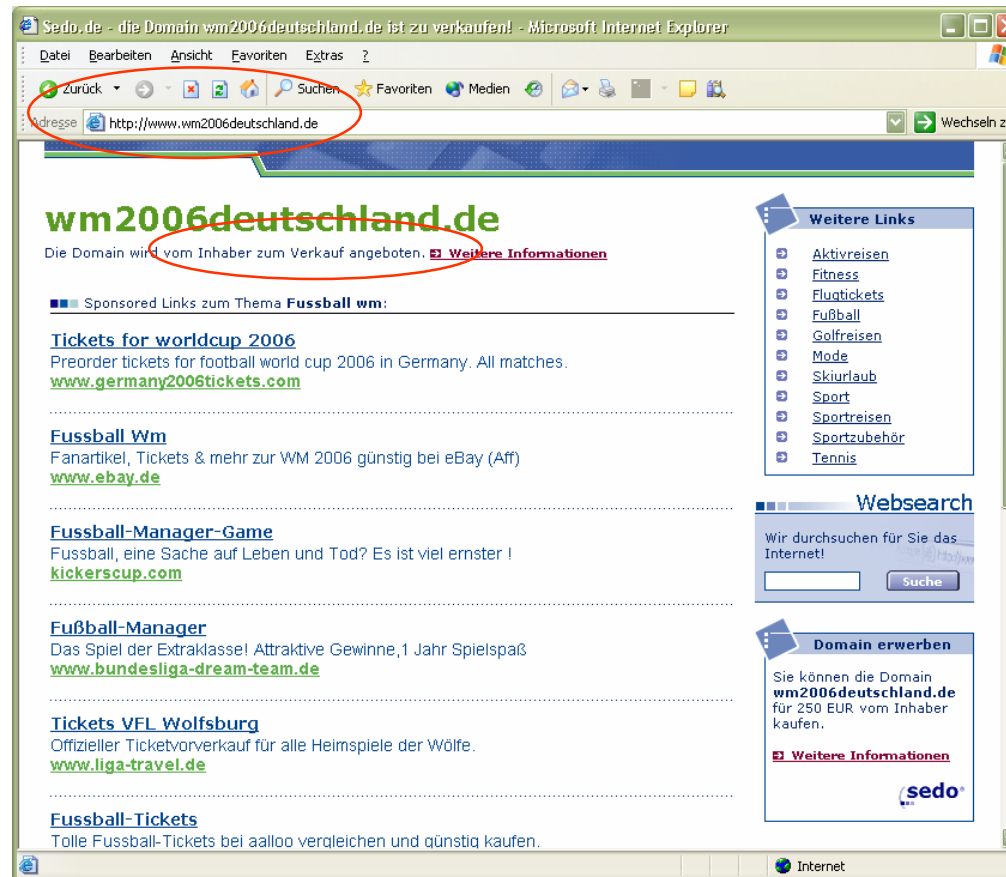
Sedo.de - die Domain wm2006deutschland.de ist zu verkaufen! - Microsoft Internet Explorer

Datei Bearbeiten Ansicht Favoriten Extras ?

Zurück Suchen Favoriten Medien

Adresse http://www.wm2006deutschland.de

Wechseln z

wm2006deutschland.de

Die Domain wird vom Inhaber zum Verkauf angeboten. Weitere Informationen

Sponsored Links zum Thema **Fussball wm**:

Tickets for worldcup 2006
Preorder tickets for football world cup 2006 in Germany. All matches.
www.germany2006tickets.com

Fussball Wm
Fanartikel, Tickets & mehr zur WM 2006 günstig bei eBay (Aff)
www.ebay.de

Fussball-Manager-Game
Fussball, eine Sache auf Leben und Tod? Es ist viel ernster !
kickerscup.com

Fußball-Manager
Das Spiel der Extraklasse! Attraktive Gewinne,1 Jahr Spielspaß
www.bundesliga-dream-team.de

Tickets VFL Wolfsburg
Offizieller Ticketvorverkauf für alle Heimspiele der Wölfe.
www.liga-travel.de

Fussball-Tickets
Tolle Fussball-Tickets bei aalloo vergleichen und günstig kaufen.

Weitere Links

Aktivreisen
Fitness
Flugtickets
Fußball
Golfreisen
Mode
Skiurlaub
Sport
Sportreisen
Sportzubehör
Tennis

Websearch

Wir durchsuchen für Sie das Internet!

Suche

Domain erwerben

Sie können die Domain **wm2006deutschland.de** für 250 EUR vom Inhaber kaufen.

Weitere Informationen

sedo

Internet